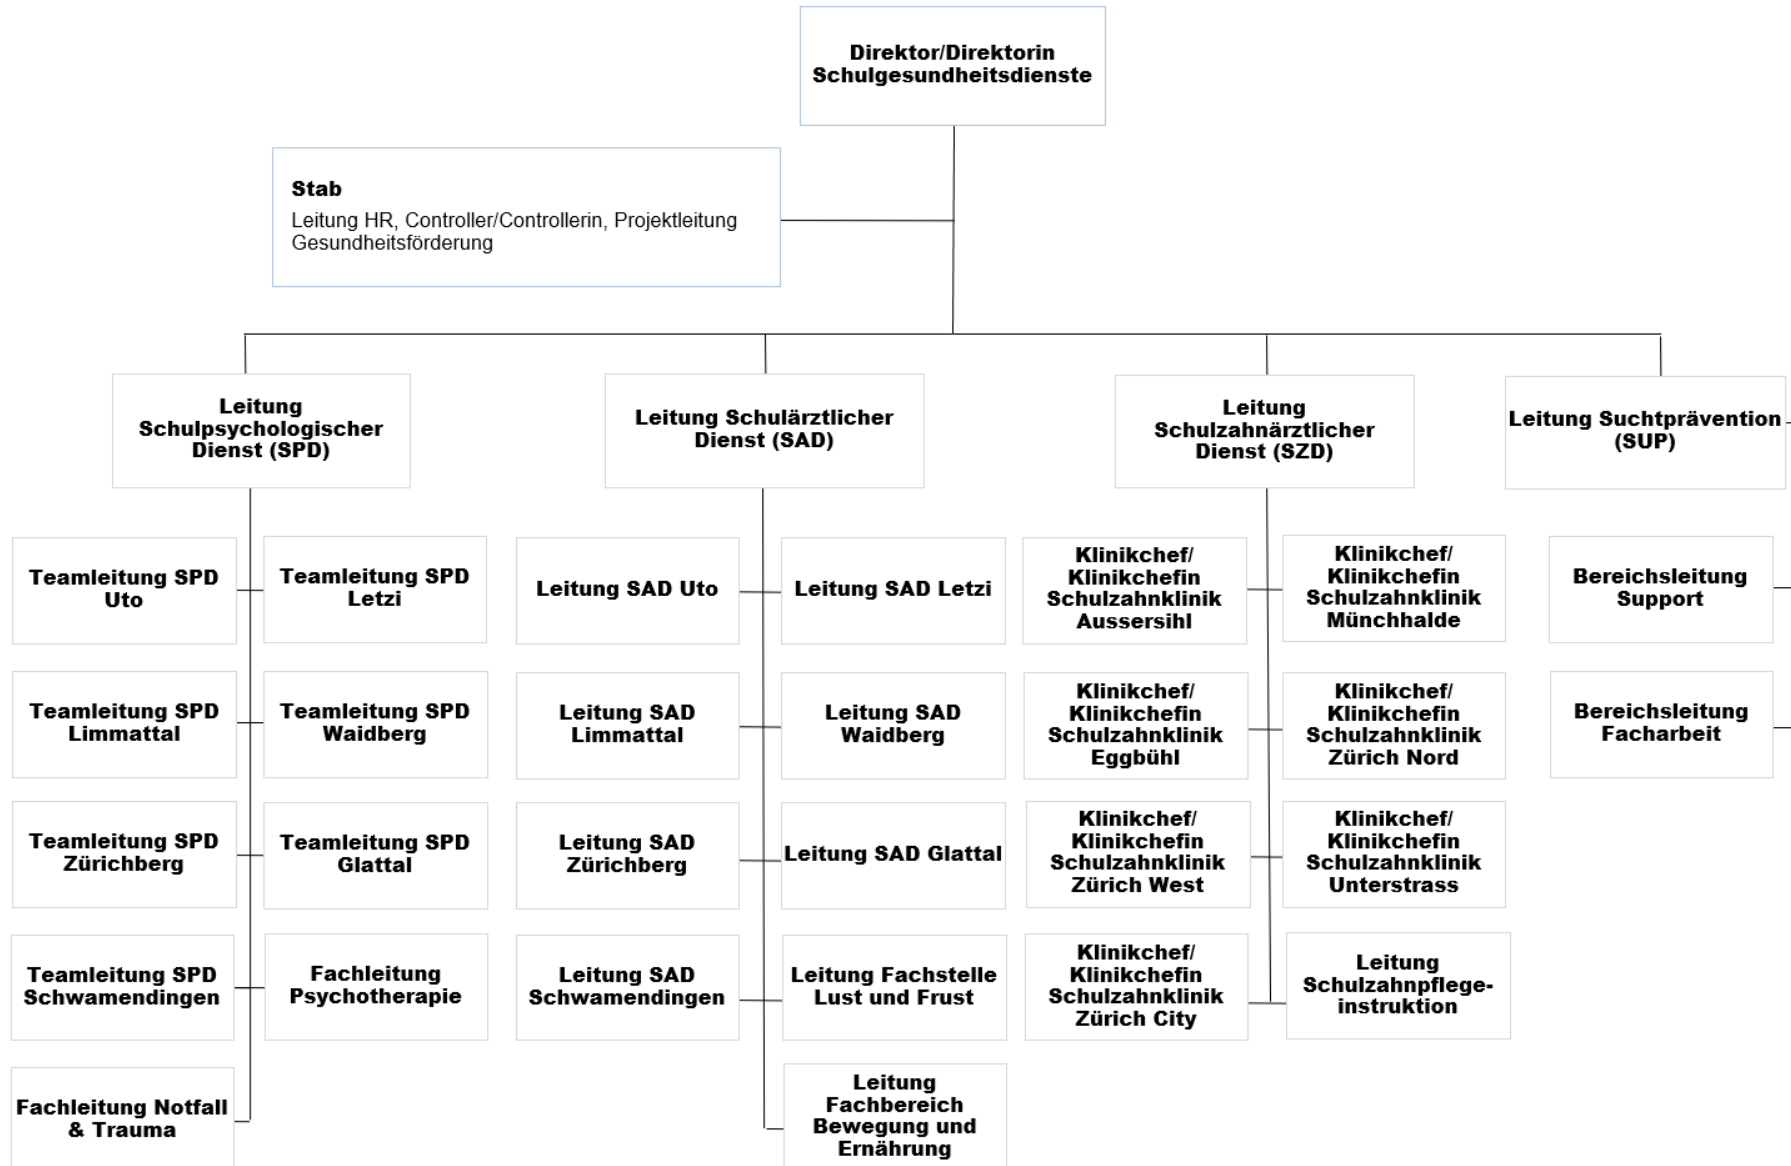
Direktor/Direktorin Schulgesundheitsdienste

Stab
Leitung HR, Controller/Controllerin, Projektleitung Gesundheitsförderung

Leitung Schulpsychologischer Dienst (SPD)

Teamleitung SPD Uto

Teamleitung SPD Letzi

Teamleitung SPD Limmattal

Teamleitung SPD Waidberg

Teamleitung SPD Zürichberg

Teamleitung SPD Glattal

Teamleitung SPD Schwamendingen

Fachleitung Psychotherapie

Fachleitung Notfall & Trauma

Leitung Schulärztlicher Dienst (SAD)

Leitung SAD Uto

Leitung SAD Letzi

Leitung SAD Limmattal

Leitung SAD Waidberg

Leitung SAD Zürichberg

Leitung SAD Glattal

Leitung SAD Schwamendingen

Leitung Fachstelle Lust und Frust

Leitung Fachbereich Bewegung und Ernährung

Leitung Schulzahnärztlicher Dienst (SZD)

Klinikchef/ Klinikchefin Schulzahnklinik Aussersihl

Klinikchef/ Klinikchefin Schulzahnklinik Münchhalde

Klinikchef/ Klinikchefin Schulzahnklinik Eggbühl

Klinikchef/ Klinikchefin Schulzahnklinik Zürich Nord

Klinikchef/ Klinikchefin Schulzahnklinik Zürich West

Klinikchef/ Klinikchefin Schulzahnklinik Unterstrass

Klinikchef/ Klinikchefin Schulzahnklinik Zürich City

Leitung Schulzahnpflegeinstruktion

Leitung Suchtprävention (SUP)

Bereichsleitung Support

Bereichsleitung Facharbeit